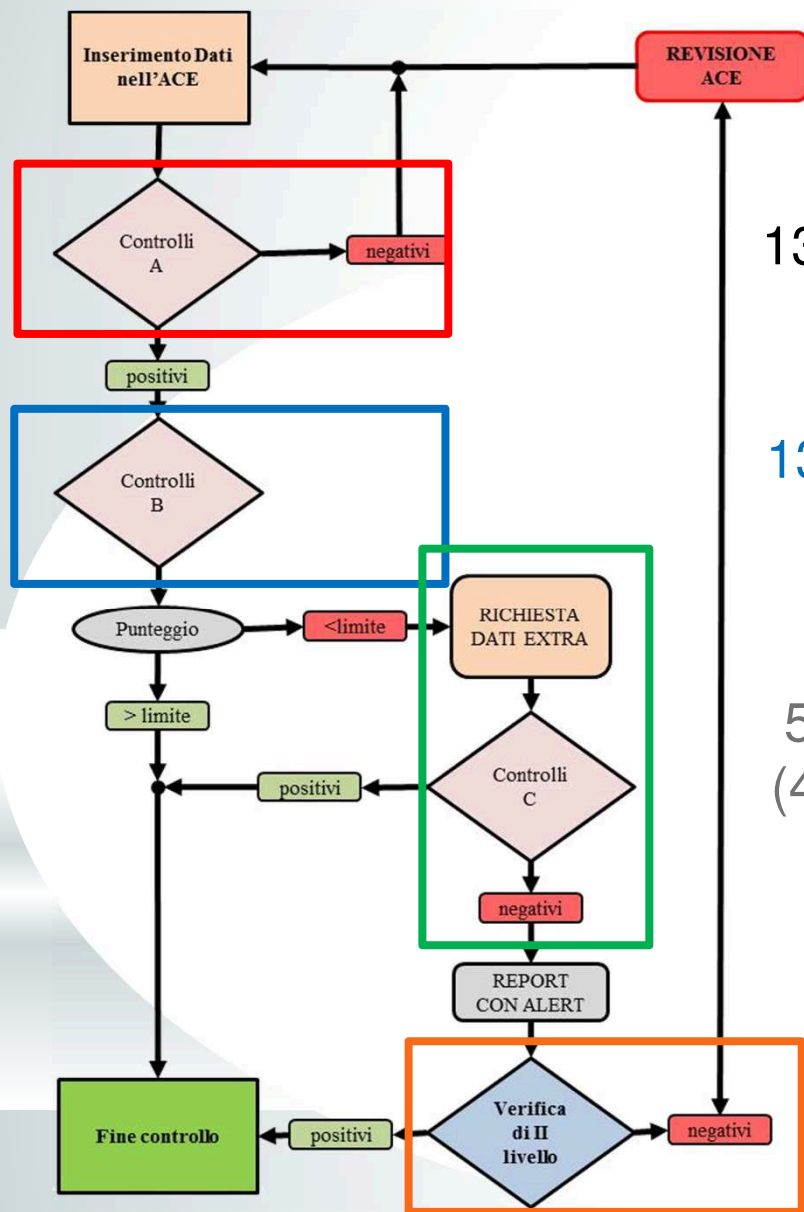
Inserimento Dati nell'ACE

REVISIONE ACE

Controlli A

negativi

positivi

Controlli B

Punteggio

<limite

RICHIESTA DATI EXTRA

> limite

positivi

Controlli C

negativi

REPORT CON ALERT

Fine controllo

positivi

Verifica di II livello

negativi

13

13

5

(4